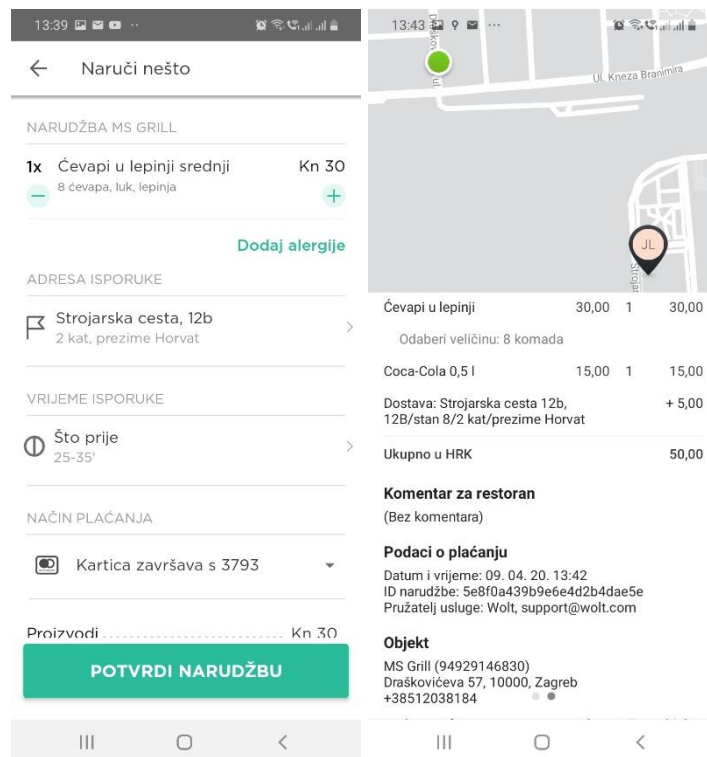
13:39

Naruči nešto

NARUDŽBA MS GRILL

1x Ćevapi u lepinji srednji Kn 30
8 ćevapa, luk, lepinja

Dodaj alergije

ADRESA ISPORUKE

Strojarska cesta, 12b
2 kat, prezime Horvat

VRIJEME ISPORUKE

Što prije
25-35'

NAČIN PLAĆANJA

Kartica završava s 3793

Proizvodi Kn 30

POTVRDI NARUDŽBU

13:43

Ul. Kneza Branimira

JL

| Ćevapi u lepinji | 30,00 | 1 | 30,00 |
|---|---|---|---|
| Odaberi veličinu: 8 komada | | | |
| Coca-Cola 0,5 l | 15,00 | 1 | 15,00 |
| Dostava: Strojarska cesta 12b, 12B/stan 8/2 kat/prezime Horvat | | | + 5,00 |
| Ukupno u HRK | | | 50,00 |

Komentar za restoran
(Bez komentara)

Podaci o plaćanju
Datum i vrijeme: 09. 04. 20. 13:42
ID narudžbe: 5e8f0a439b9e6e4d2b4dae5e
Pružatelj usluge: Wolt, support@wolt.com

Objekt
MS Grill (94929146830)
Draškovićeva 57, 10000, Zagreb
+38512038184